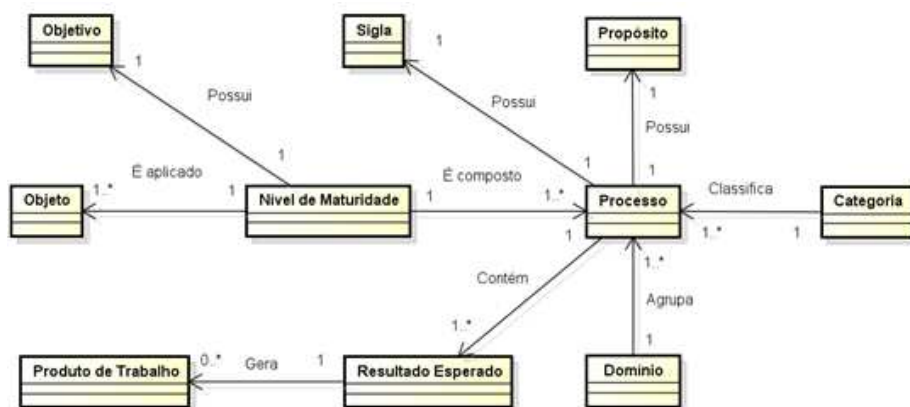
Objetivo

1

Possui

1

Sigla

1

Possui

1

Propósito

1

Possui

1

É aplicado

1..*

1

Objeto

Nível de Maturidade

1

É composto

1..*

Processo

Classifica

Categoria

1..*

1

1

Contém

1..*

1..*

Agrupa

1

Produto de Trabalho

0..*

Gera

1

Resultado Esperado

Domínio